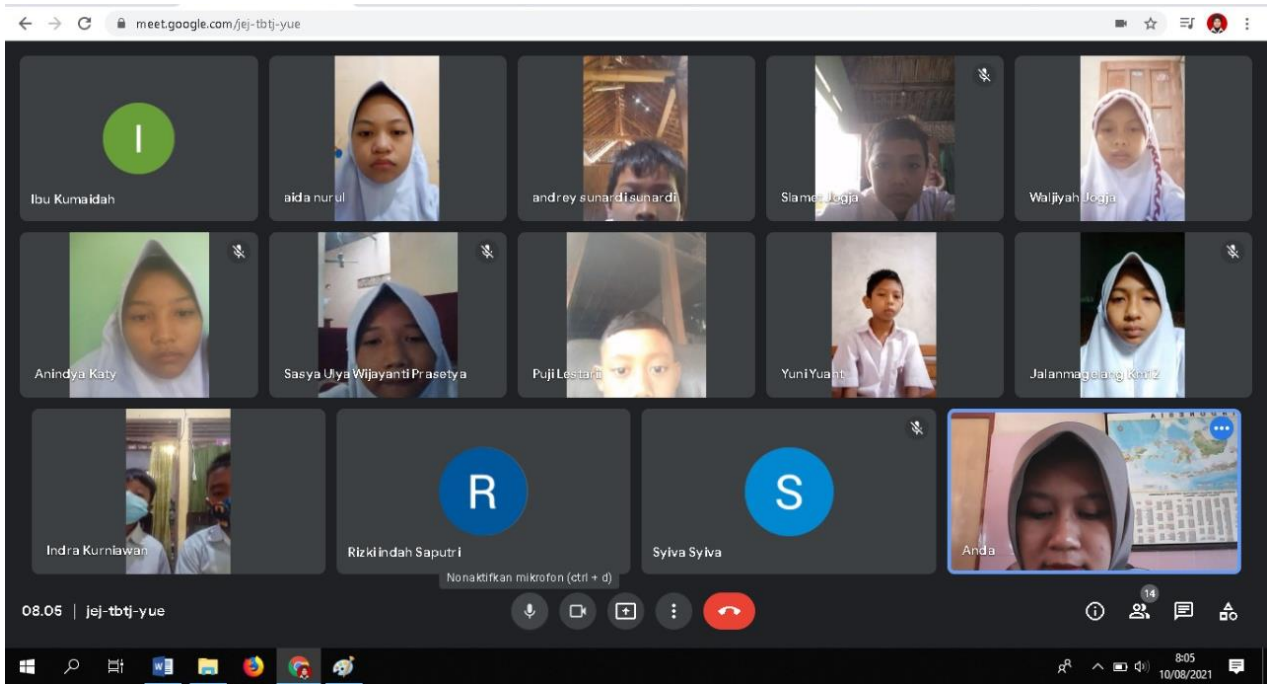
meet.google.com/jej-tbtj-yue

I
Ibu Kumaidah

aida nurul

andrey sunardi sunardi

Slamet Jogja

Waljiyah Jogja

Anindya Katy

Sasya Ulya Wijayanti Prasetya

Puji Lestari

Yuni Yuanti

Jalanmagelang Km12

Indra Kurniawan

R
Rizki indah Saputri

S
Syiva Syiva

Anda

Nonaktifkan mikrofon (ctrl + d)

08.05 | jej-tbtj-yue

14

8:05
10/08/2021